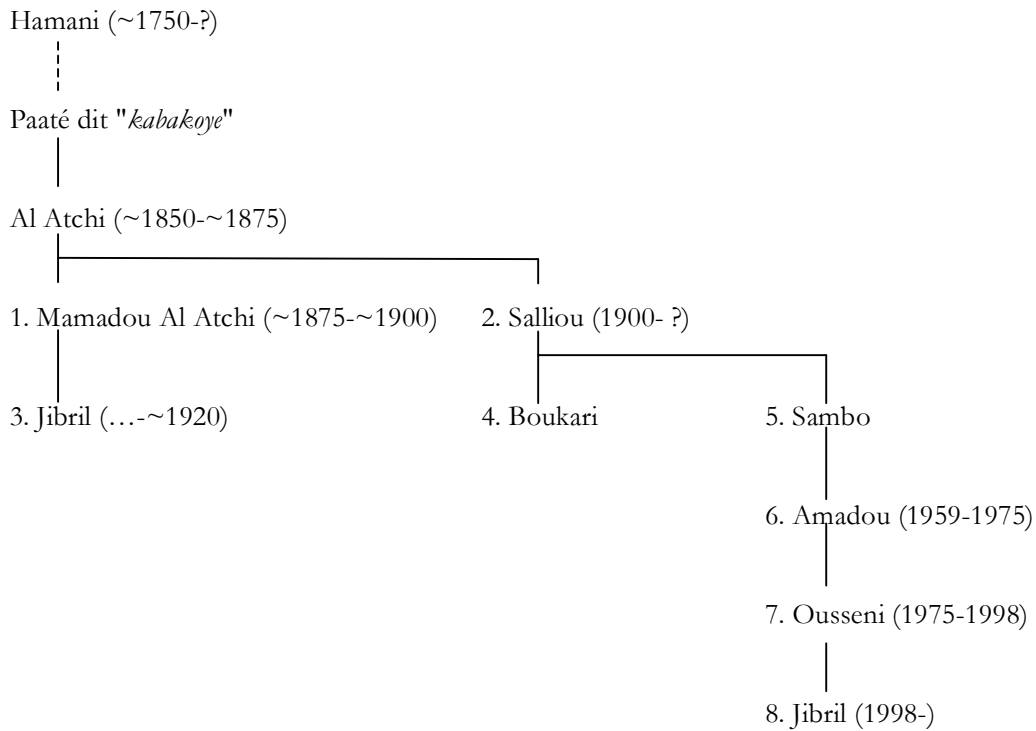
Hamani (~1750-?)

Paaté dit "*kabakoye*"

Al Atchi (~1850-~1875)

1. Mamadou Al Atchi (~1875-~1900)

2. Salliou (1900- ?)

3. Jibril (…-~1920)

4. Boukari

5. Sambo

6. Amadou (1959-1975)

7. Ousseni (1975-1998)

8. Jibril (1998-)